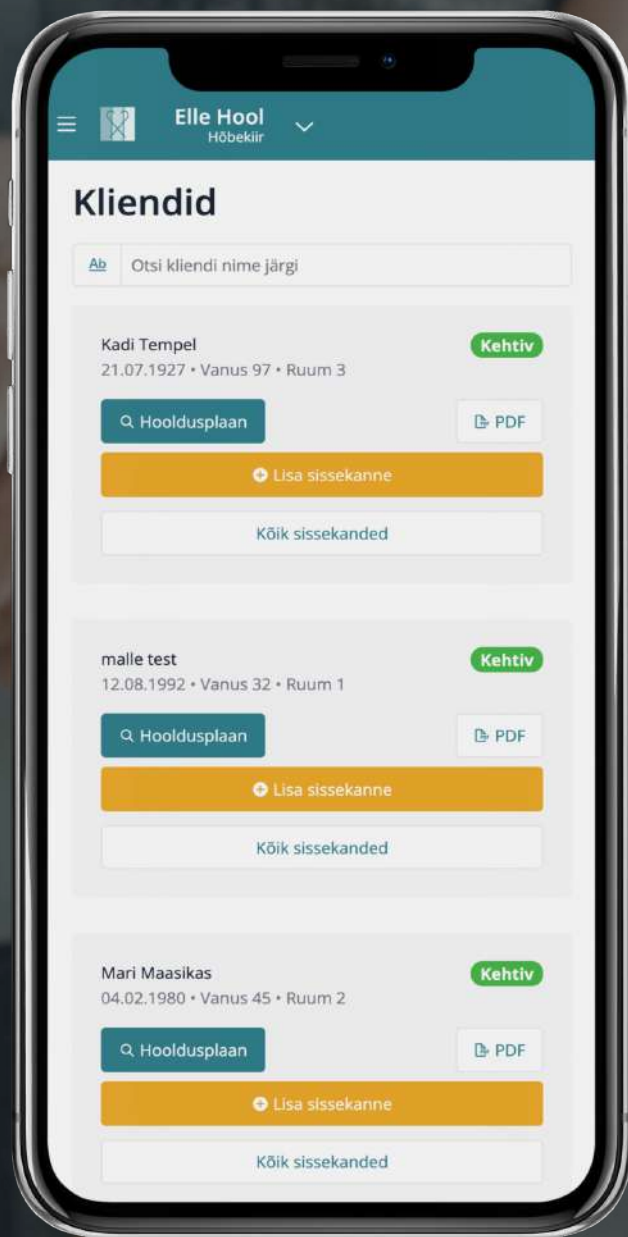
Elle Hool
Hõbekiir

Kliendid

Ab Otsi kliendi nime järgi

Kadi Tempel
Kehtiv
21.07.1927 • Vanus 97 • Ruum 3
Hooldusplaan
PDF
Lisa sissekanne
Kõik sissekanded

malle test
Kehtiv
12.08.1992 • Vanus 32 • Ruum 1
Hooldusplaan
PDF
Lisa sissekanne
Kõik sissekanded

Mari Maasikas
Kehtiv
04.02.1980 • Vanus 45 • Ruum 2
Hooldusplaan
PDF
Lisa sissekanne
Kõik sissekanded